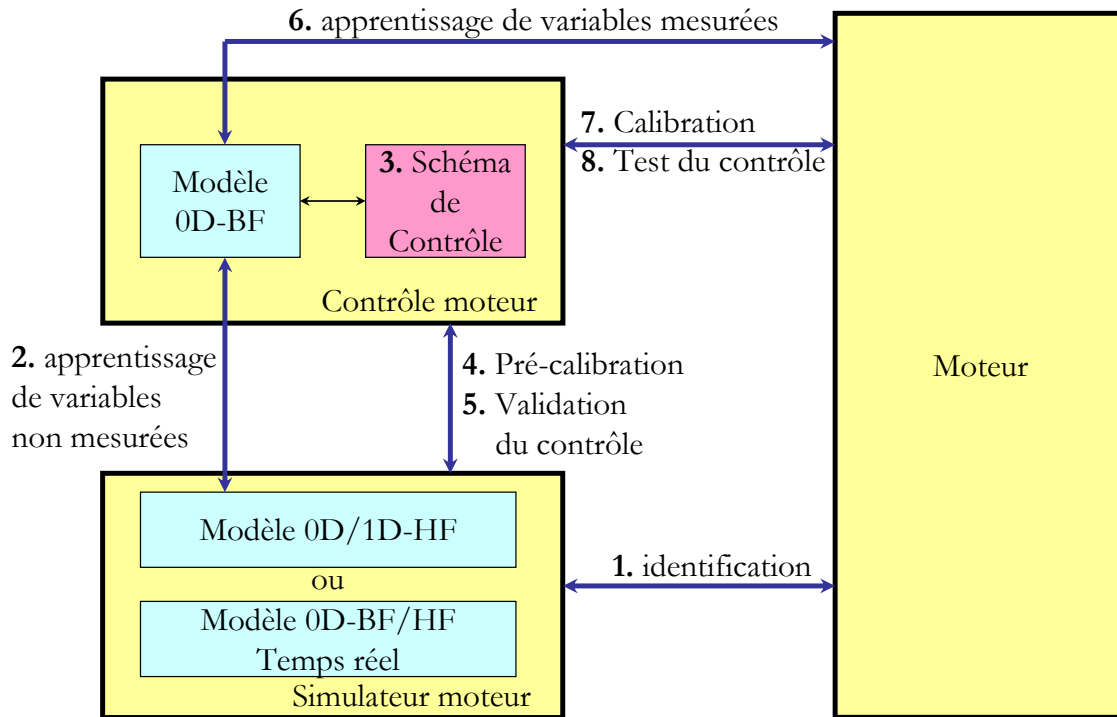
**6.** apprentissage de variables mesurées

Modèle 0D-BF

**3.** Schéma de Contrôle

Contrôle moteur

**7.** Calibration
**8.** Test du contrôle

Moteur

**2.** apprentissage de variables non mesurées

**4.** Pré-calibration
**5.** Validation du contrôle

Modèle 0D/1D-HF
ou
Modèle 0D-BF/HF Temps réel

Simulateur moteur

**1.** identification